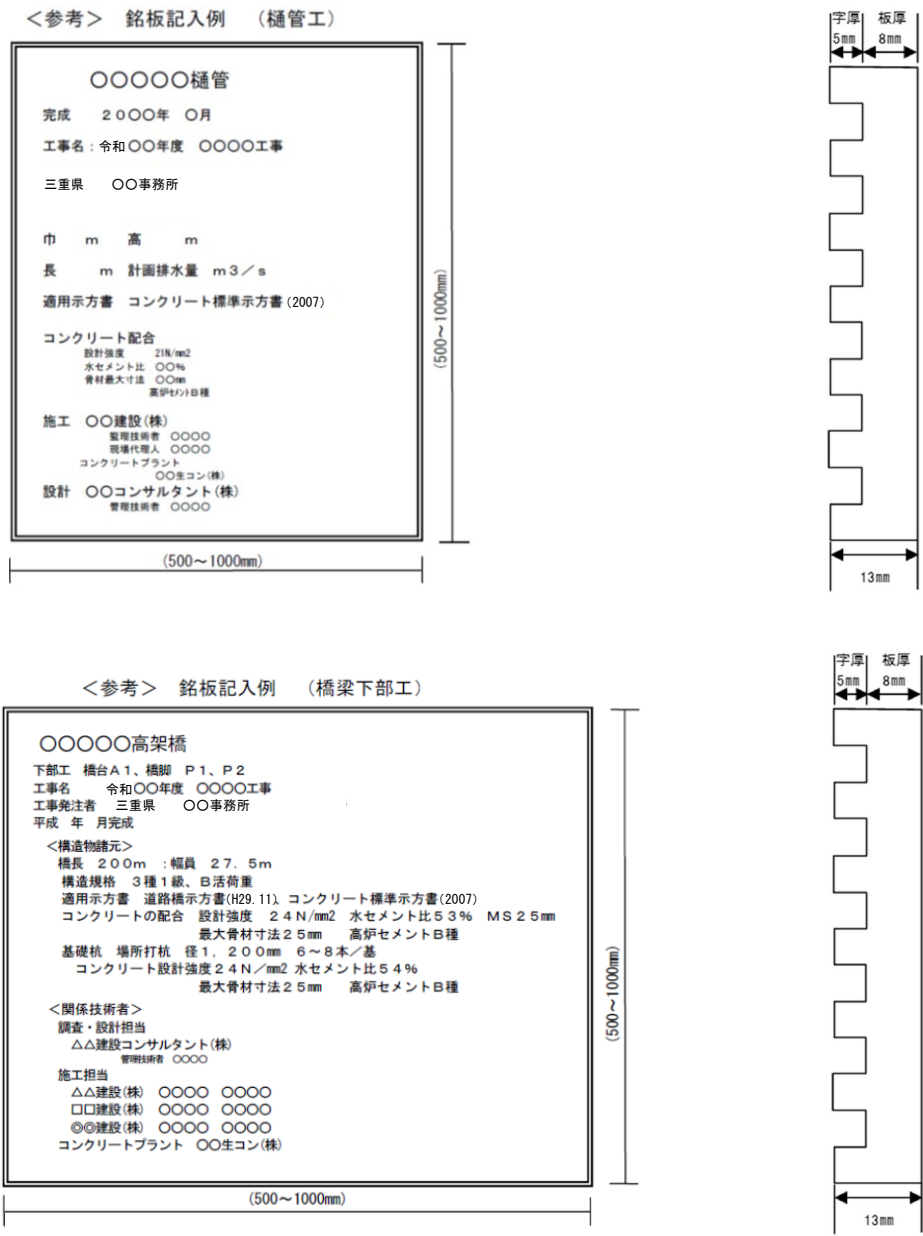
<参考>　銘板記入例　（樋管工）

字厚 5mm　板厚 8mm

○○○○○樋管

完成　２０○○年　○月

工事名：令和○○年度　○○○○工事

三重県　○○事務所

巾　m　高　m

長　m　計画排水量　m3／s

適用示方書　コンクリート標準示方書（2007）

コンクリート配合
設計強度　21N/mm2
水セメント比　○○%
骨材最大寸法　○○mm
高炉セメントB種

施工　○○建設（株）
監理技術者　○○○○
現場代理人　○○○○
コンクリートプラント
○○生コン（株）

設計　○○コンサルタント（株）
管理技術者　○○○○

(500～1000mm)

(500～1000mm)

13mm

<参考>　銘板記入例　（橋梁下部工）

字厚 5mm　板厚 8mm

○○○○○高架橋
下部工　橋台Ａ１、橋脚　Ｐ１、Ｐ２
工事名　令和○○年度　○○○○工事
工事発注者　三重県　○○事務所
平成　年　月完成

<構造物諸元>
橋長　２００ｍ　：幅員　２７．５ｍ
構造規格　３種１級、Ｂ活荷重
適用示方書　道路橋示方書(H29.11)、コンクリート標準示方書(2007)
コンクリートの配合　設計強度　２４Ｎ/mm2　水セメント比５３％　ＭＳ２５mm
最大骨材寸法２５mm　高炉セメントＢ種
基礎杭　場所打杭　径１，２００mm　６～８本／基
コンクリート設計強度２４Ｎ／mm2 水セメント比５４％
最大骨材寸法２５mm　高炉セメントＢ種

<関係技術者>
調査・設計担当
△△建設コンサルタント(株)
管理技術者　○○○○
施工担当
△△建設(株)　○○○○　○○○○
□□建設(株)　○○○○　○○○○
◎◎建設(株)　○○○○　○○○○
コンクリートプラント　○○生コン(株)

(500～1000mm)

(500～1000mm)

13mm